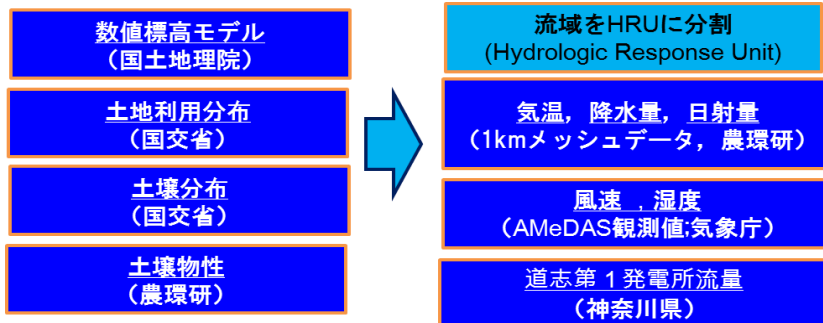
数値標高モデル
（国土地理院）

土地利用分布
（国交省）

土壌分布
（国交省）

土壌物性
（農環研）

流域をHRUに分割
(Hydrologic Response Unit)

気温，降水量，日射量
（1kmメッシュデータ，農環研）

風速 ，湿度
（AMeDAS観測値;気象庁）

道志第１発電所流量
（神奈川県）